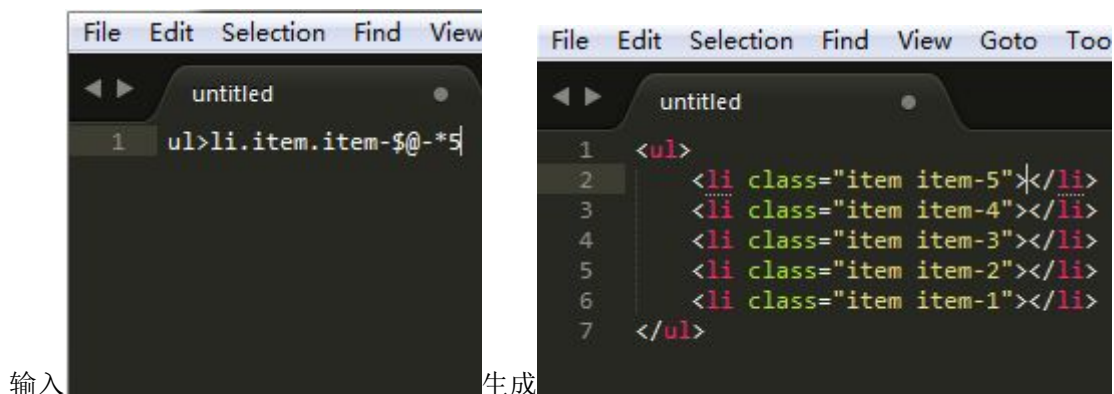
输入

File Edit Selection Find View

untitled

1 ul>li.item.item-$@-*5

生成

File Edit Selection Find View Goto Too

untitled

1 <ul>
2 <li class="item item-5"></li>
3 <li class="item item-4"></li>
4 <li class="item item-3"></li>
5 <li class="item item-2"></li>
6 <li class="item item-1"></li>
7 </ul>